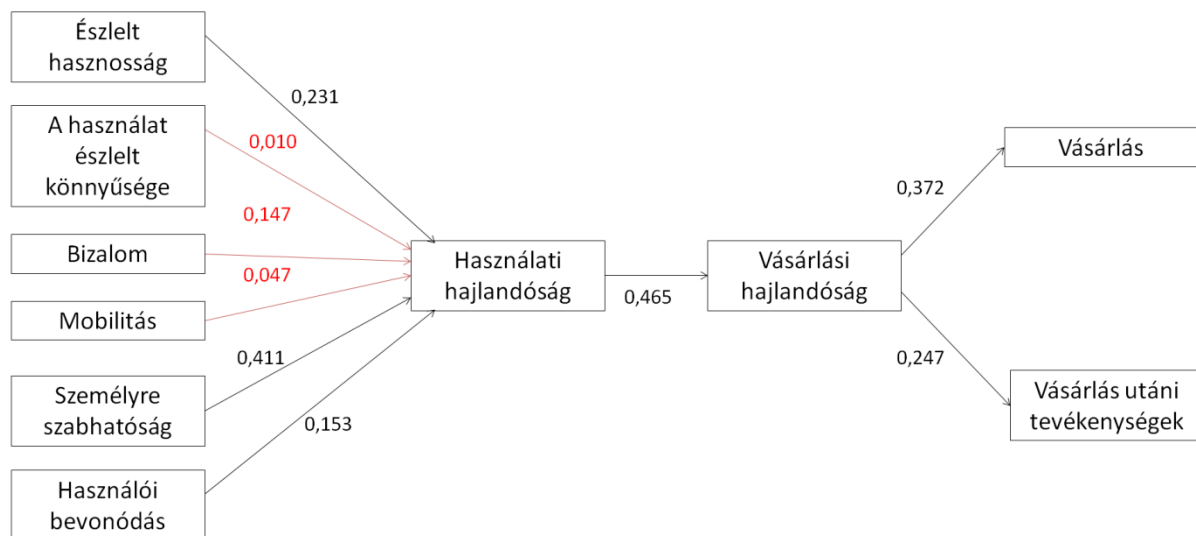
Észlelt hasznosság

0,231

A használat észlelt könnyűsége

0,010

0,147

Bizalom

0,047

Mobilitás

0,411

Személyre szabhatóság

0,153

Használói bevonódás

Használati hajlandóság

0,465

Vásárlási hajlandóság

0,372

Vásárlás

0,247

Vásárlás utáni tevékenységek